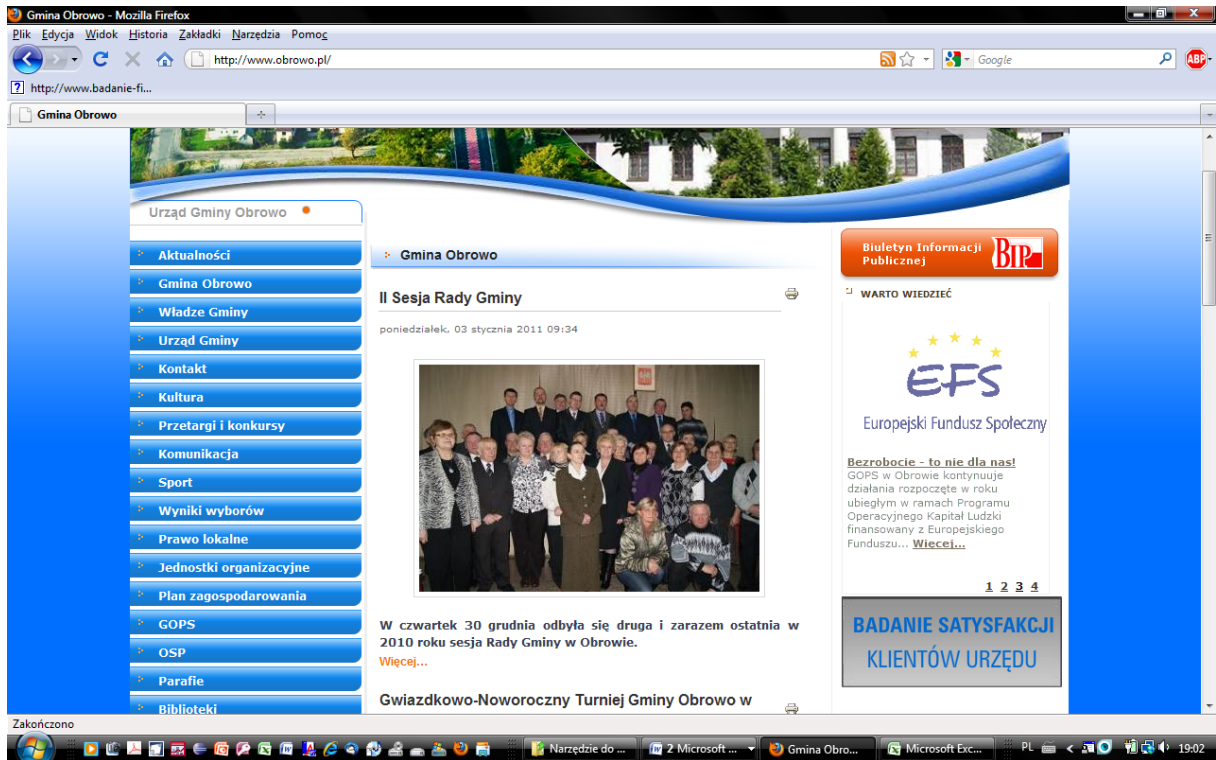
Gmina Obrowo - Mozilla Firefox

Plik Edycja Widok Historia Zakładki Narzędzia Pomoc

http://www.obrowo.pl/

Google

http://www.badanie-fi...

Gmina Obrowo

Urząd Gminy Obrowo

Aktualności
Gmina Obrowo
Władze Gminy
Urząd Gminy
Kontakt
Kultura
Przetargi i konkursy
Komunikacja
Sport
Wyniki wyborów
Prawo lokalne
Jednostki organizacyjne
Plan zagospodarowania
GOPS
OSP
Parafie
Biblioteki

Gmina Obrowo

II Sesja Rady Gminy

poniedziałek, 03 stycznia 2011 09:34

W czwartek 30 grudnia odbyła się druga i zarazem ostatnia w 2010 roku sesja Rady Gminy w Obrowie.

Więcej...

Gwiazdkowo-Noworoczny Turniej Gminy Obrowo w

Biuletyn Informacji Publicznej BIP

WARTO WIEDZIEĆ

EFS

Europejski Fundusz Społeczny

Bezrobocie - to nie dla nas!

GOPS w Obrowie kontynuuje działania rozpoczęte w roku ubiegłym w ramach Programu Operacyjnego Kapitał Ludzki finansowany z Europejskiego Funduszu... Więcej...

1 2 3 4

BADANIE SATYSFAKCJI KLIENTÓW URZĘDU

Zakończono

Narzędzie do ...
2 Microsoft ...
Gmina Obro...
Microsoft Exc...
PL
19:02